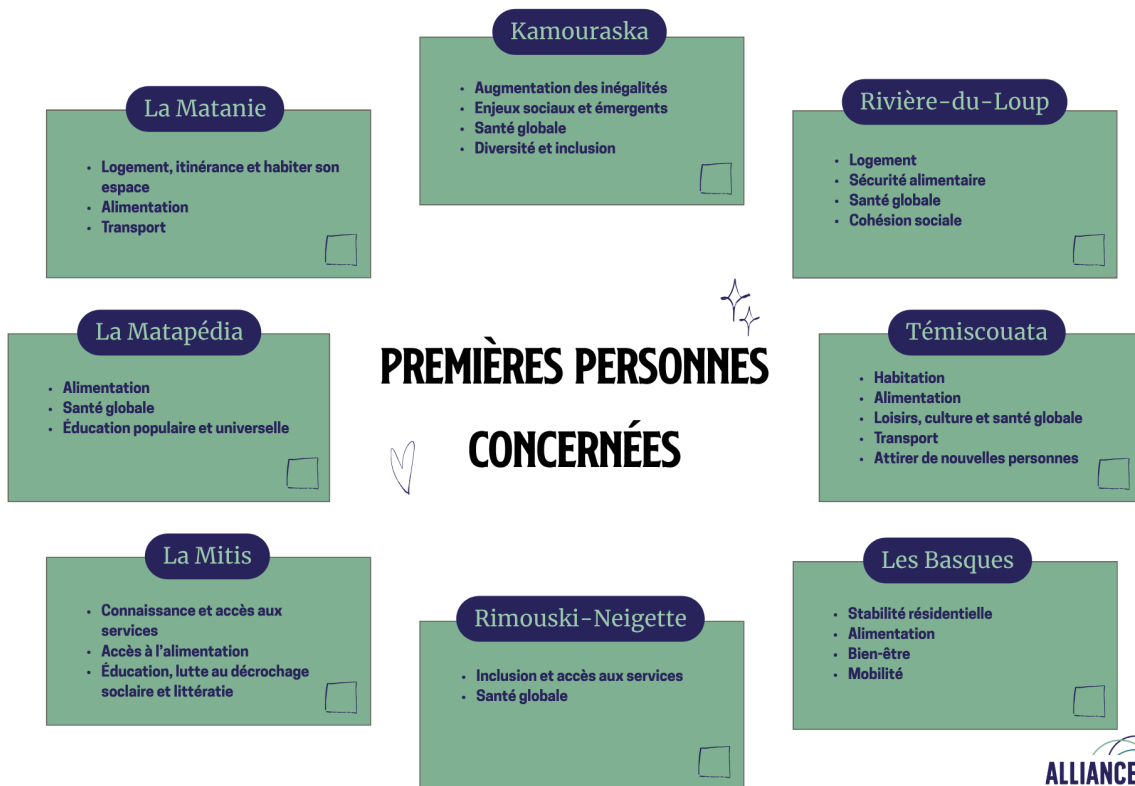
Kamouraska

- Augmentation des inégalités
- Enjeux sociaux et émergents
- Santé globale
- Diversité et inclusion

La Matanie

- Logement, itinérance et habiter son espace
- Alimentation
- Transport

Rivière-du-Loup

- Logement
- Sécurité alimentaire
- Santé globale
- Cohésion sociale

La Matapédia

- Alimentation
- Santé globale
- Éducation populaire et universelle

PREMIÈRES PERSONNES CONCERNÉES

Témiscouata

- Habitation
- Alimentation
- Loisirs, culture et santé globale
- Transport
- Attirer de nouvelles personnes

La Mitis

- Connaissance et accès aux services
- Accès à l'alimentation
- Éducation, lutte au décrochage soclaire et littératie

Rimouski-Neigette

- Inclusion et accès aux services
- Santé globale

Les Basques

- Stabilité résidentielle
- Alimentation
- Bien-être
- Mobilité

ALLIANCE